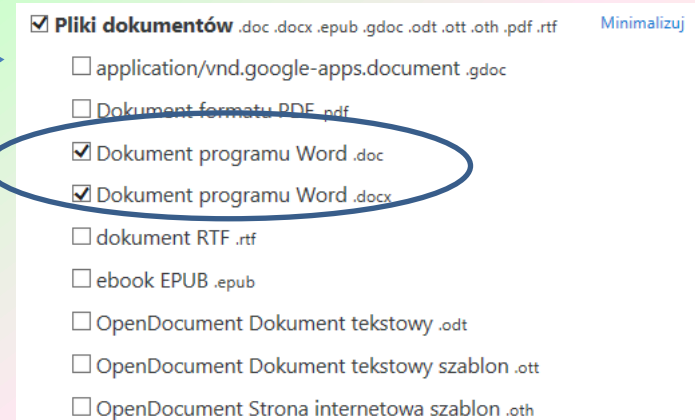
☑ Pliki dokumentów .doc .docx .epub .gdoc .odt .ott .oth .pdf .rtf

Minimalizuj

☐ application/vnd.google-apps.document .gdoc

☐ Dokument formatu PDF .pdf

☑ Dokument programu Word .doc

☑ Dokument programu Word .docx

☐ dokument RTF .rtf

☐ ebook EPUB .epub

☐ OpenDocument Dokument tekstowy .odt

☐ OpenDocument Dokument tekstowy szablon .ott

☐ OpenDocument Strona internetowa szablon .oth